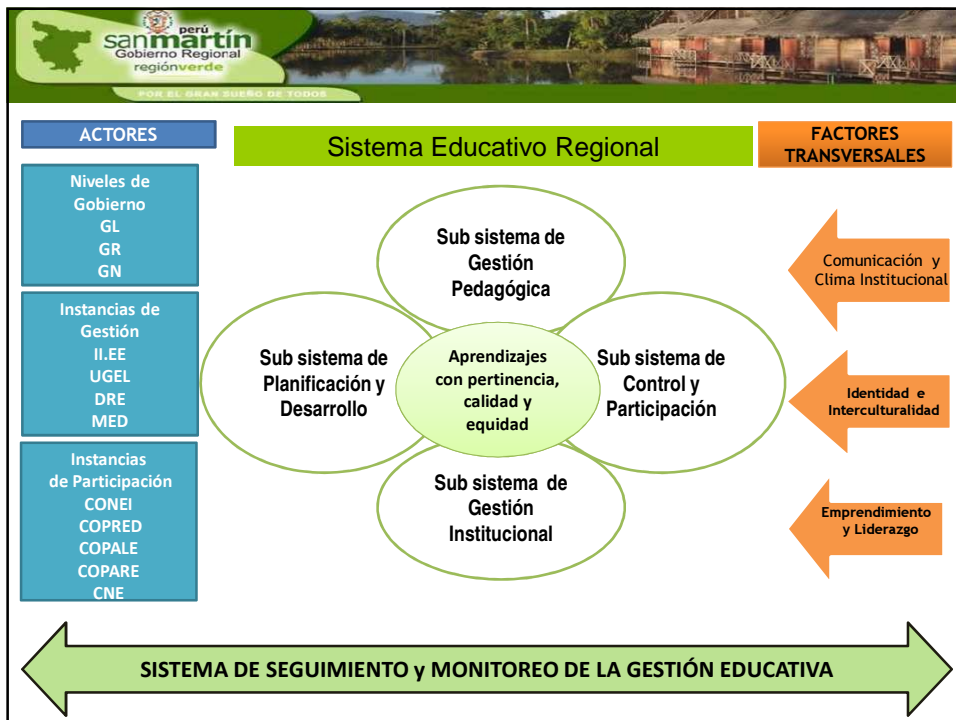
perú
sanmartín
Gobierno Regional
regiónverde

POR EL GRAN SUEÑO DE TODOS

ACTORES

Sistema Educativo Regional

FACTORES TRANSVERSALES

Niveles de Gobierno
GL
GR
GN

Instancias de Gestión
II.EE
UGEL
DRE
MED

Instancias de Participación
CONEI
COPRED
COPALE
COPARE
CNE

Sub sistema de Gestión Pedagógica

Sub sistema de Planificación y Desarrollo

Aprendizajes con pertinencia, calidad y equidad

Sub sistema de Control y Participación

Sub sistema de Gestión Institucional

Comunicación y Clima Institucional

Identidad e Interculturalidad

Emprendimiento y Liderazgo

SISTEMA DE SEGUIMIENTO y MONITOREO DE LA GESTIÓN EDUCATIVA